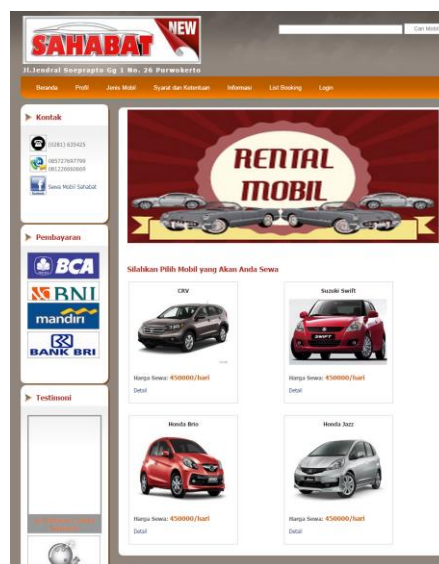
SAHABAT NEW

Jl.Jendral Soeprapto Gg 1 No. 26 Purwokerto

Cari Mobil

Beranda Profil Jenis Mobil Syarat dan Ketentuan Informasi List Booking Login

Kontak

(0281) 635425

085727697799
081226880669

Sewa Mobil Sahabat

Pembayaran

BCA

BNI

mandiri

BANK BRI

Testimoni

RENTAL MOBIL

Silahkan Pilih Mobil yang Akan Anda Sewa

CRV

Harga Sewa: 450000/hari

Detail

Suzuki Swift

Harga Sewa: 450000/hari

Detail

Honda Brio

Harga Sewa: 450000/hari

Detail

Honda Jazz

Harga Sewa: 450000/hari

Detail